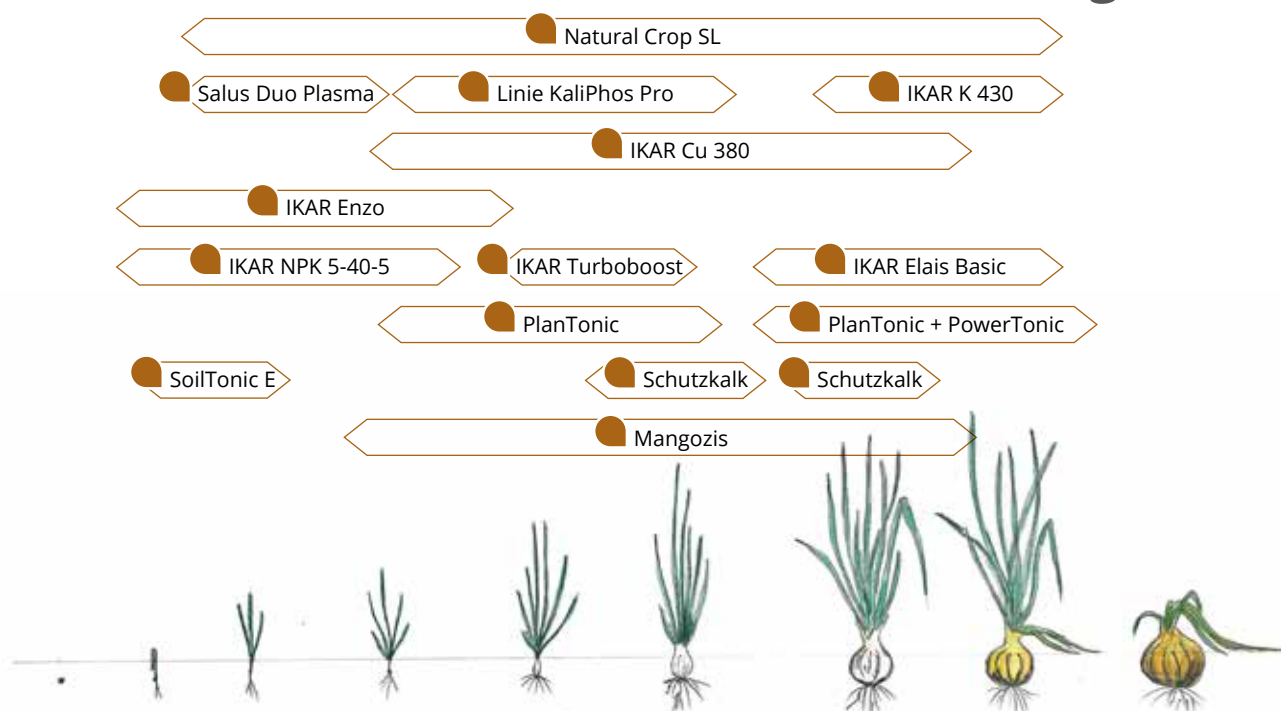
Natural Crop SL

Salus Duo Plasma

Linie KaliPhos Pro

IKAR K 430

IKAR Cu 380

IKAR Enzo

IKAR NPK 5-40-5

IKAR Turboboost

IKAR Elais Basic

PlanTonic

PlanTonic + PowerTonic

SoilTonic E

Schutzkalk

Schutzkalk

Mangozis